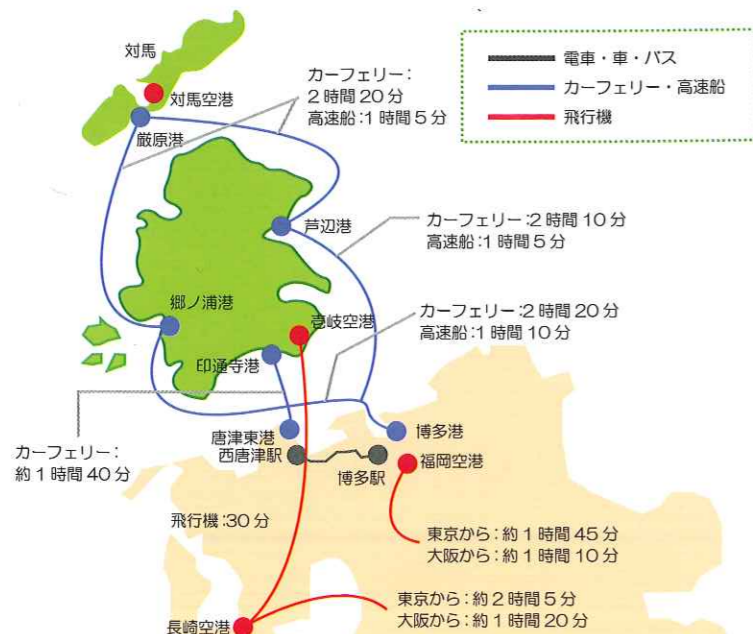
電車・車・バス
カーフェリー・高速船
飛行機

対馬
対馬空港
厳原港

カーフェリー：
2時間20分
高速船：1時間5分

芦辺港

カーフェリー：2時間10分
高速船：1時間5分

郷ノ浦港
壱岐空港

カーフェリー：2時間20分
高速船：1時間10分

印通寺港

カーフェリー：
約1時間40分

唐津東港
西唐津駅
博多港
博多駅
福岡空港

飛行機：30分

東京から：約1時間45分
大阪から：約1時間10分

東京から：約2時間5分
大阪から：約1時間20分

長崎空港